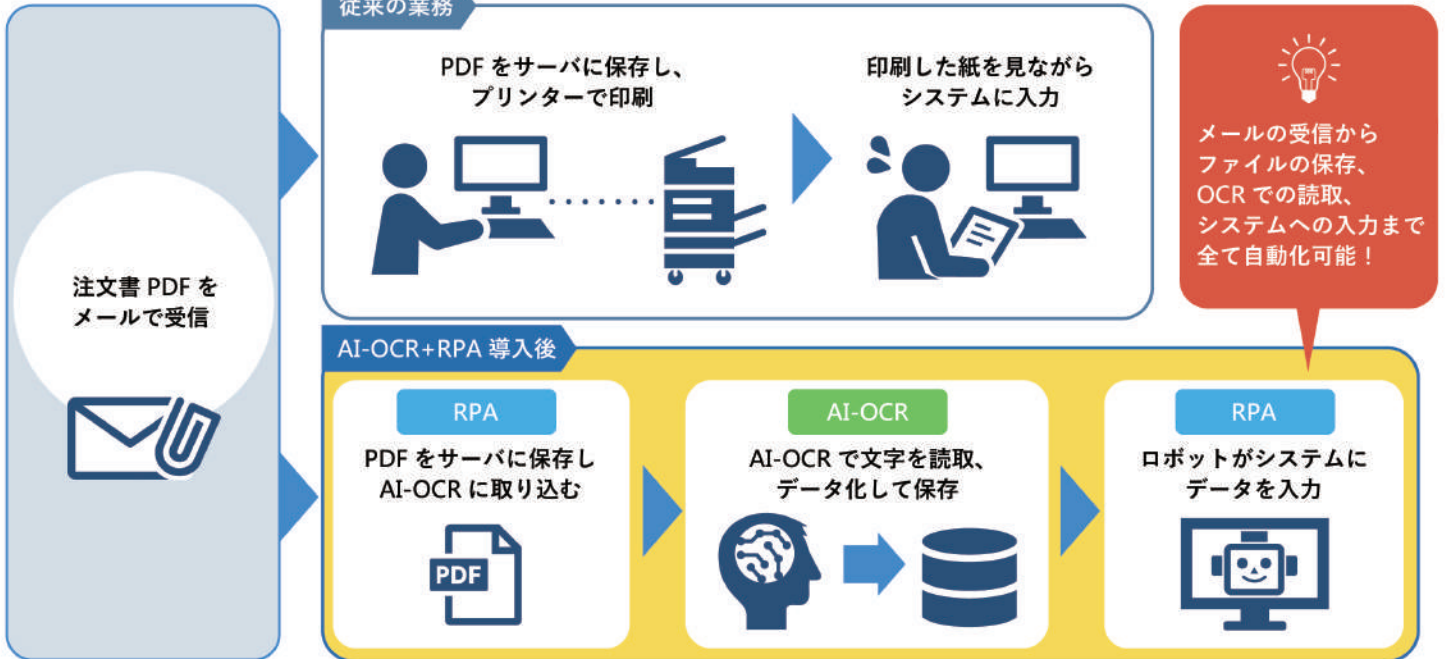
注文書 PDF を
メールで受信

従来の業務

PDF をサーバに保存し、
プリンターで印刷

印刷した紙を見ながら
システムに入力

メールの受信から
ファイルの保存、
OCR での読取、
システムへの入力まで
全て自動化可能！

AI-OCR+RPA 導入後

RPA
PDF をサーバに保存し
AI-OCR に取り込む

PDF

AI-OCR
AI-OCR で文字を読取、
データ化して保存

RPA
ロボットがシステムに
データを入力